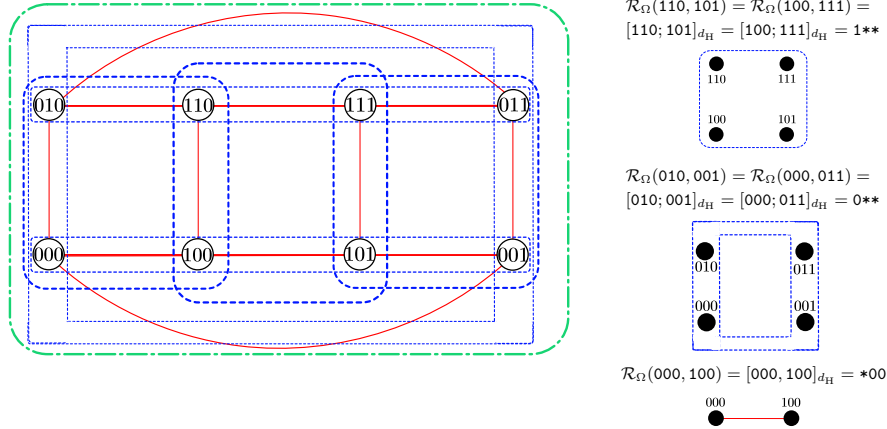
010
110
111
011
000
100
101
001

$\mathcal{R}_\Omega(110,101) = \mathcal{R}_\Omega(100,111) =$ $[110;101]_{d_\mathrm{H}} = [100;111]_{d_\mathrm{H}} = 1{*}{*}$

110
111
100
101

$\mathcal{R}_\Omega(010,001) = \mathcal{R}_\Omega(000,011) =$ $[010;001]_{d_\mathrm{H}} = [000;011]_{d_\mathrm{H}} = 0{*}{*}$

010
011
000
001

$\mathcal{R}_\Omega(000,100) = [000,100]_{d_\mathrm{H}} = {*}00$

000
100